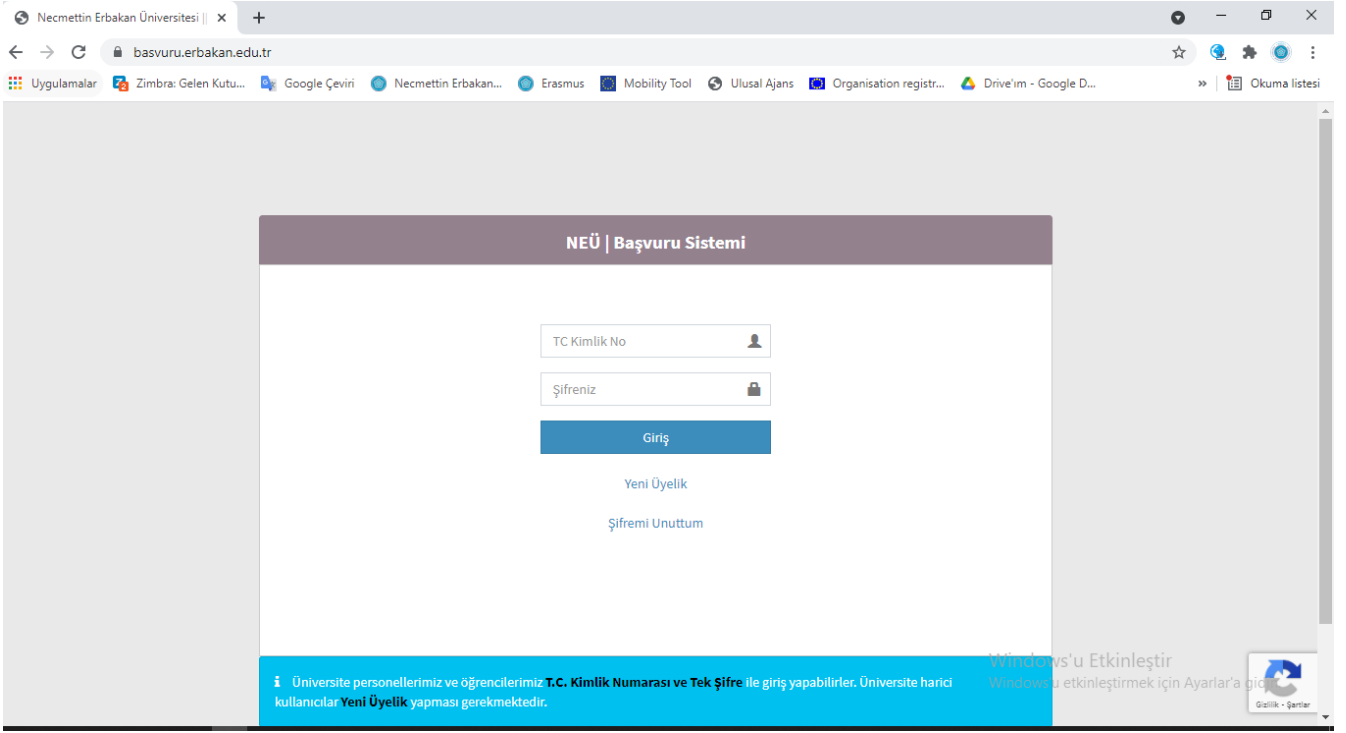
Necmettin Erbakan Üniversitesi |

basvuru.erbakan.edu.tr

Uygulamalar | Zimbra: Gelen Kutu... | Google Çeviri | Necmettin Erbakan... | Erasmus | Mobility Tool | Ulusal Ajans | Organisation registr... | Drive'ım - Google D... | » | Okuma listesi

NEÜ | Başvuru Sistemi

TC Kimlik No

Şifreniz

Giriş

Yeni Üyelik

Şifremi Unuttum

Üniversite personellerimiz ve öğrencilerimiz T.C. Kimlik Numarası ve Tek Şifre ile giriş yapabilirler. Üniversite harici kullanıcılar Yeni Üyelik yapması gerekmektedir.

Windows'u Etkinleştir
Windows'u etkinleştirmek için Ayarlar'a gidin.

Gizlilik - Şartlar